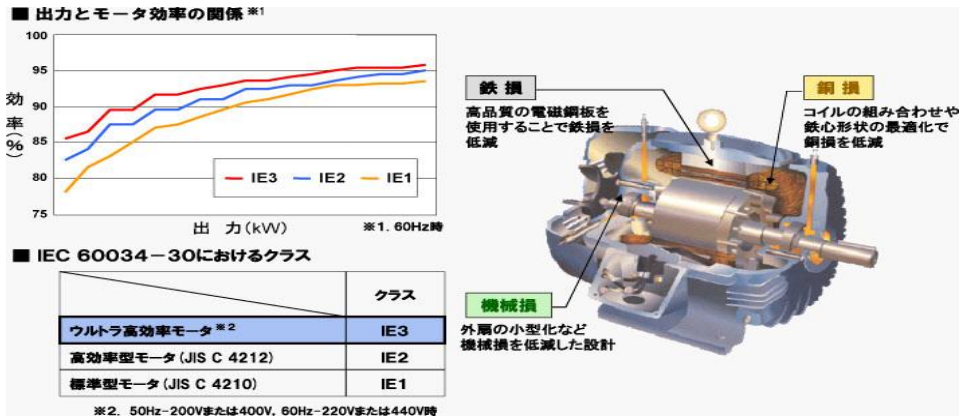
■ 出力とモータ効率の関係 ※1

100
95
90
85
80
75

効率(%)

IE3　IE2　IE1

出　力(kW)

※1. 60Hz時

■ IEC 60034－30におけるクラス

| | クラス |
|---|---|
| ウルトラ高効率モータ ※2 | IE3 |
| 高効率型モータ(JIS C 4212) | IE2 |
| 標準型モータ(JIS C 4210) | IE1 |

※2. 50Hz－200Vまたは400V, 60Hz－220Vまたは440V時

鉄損
高品質の電磁鋼板を使用することで鉄損を低減

銅損
コイルの組み合わせや鉄心形状の最適化で銅損を低減

機械損
外扇の小型化など機械損を低減した設計